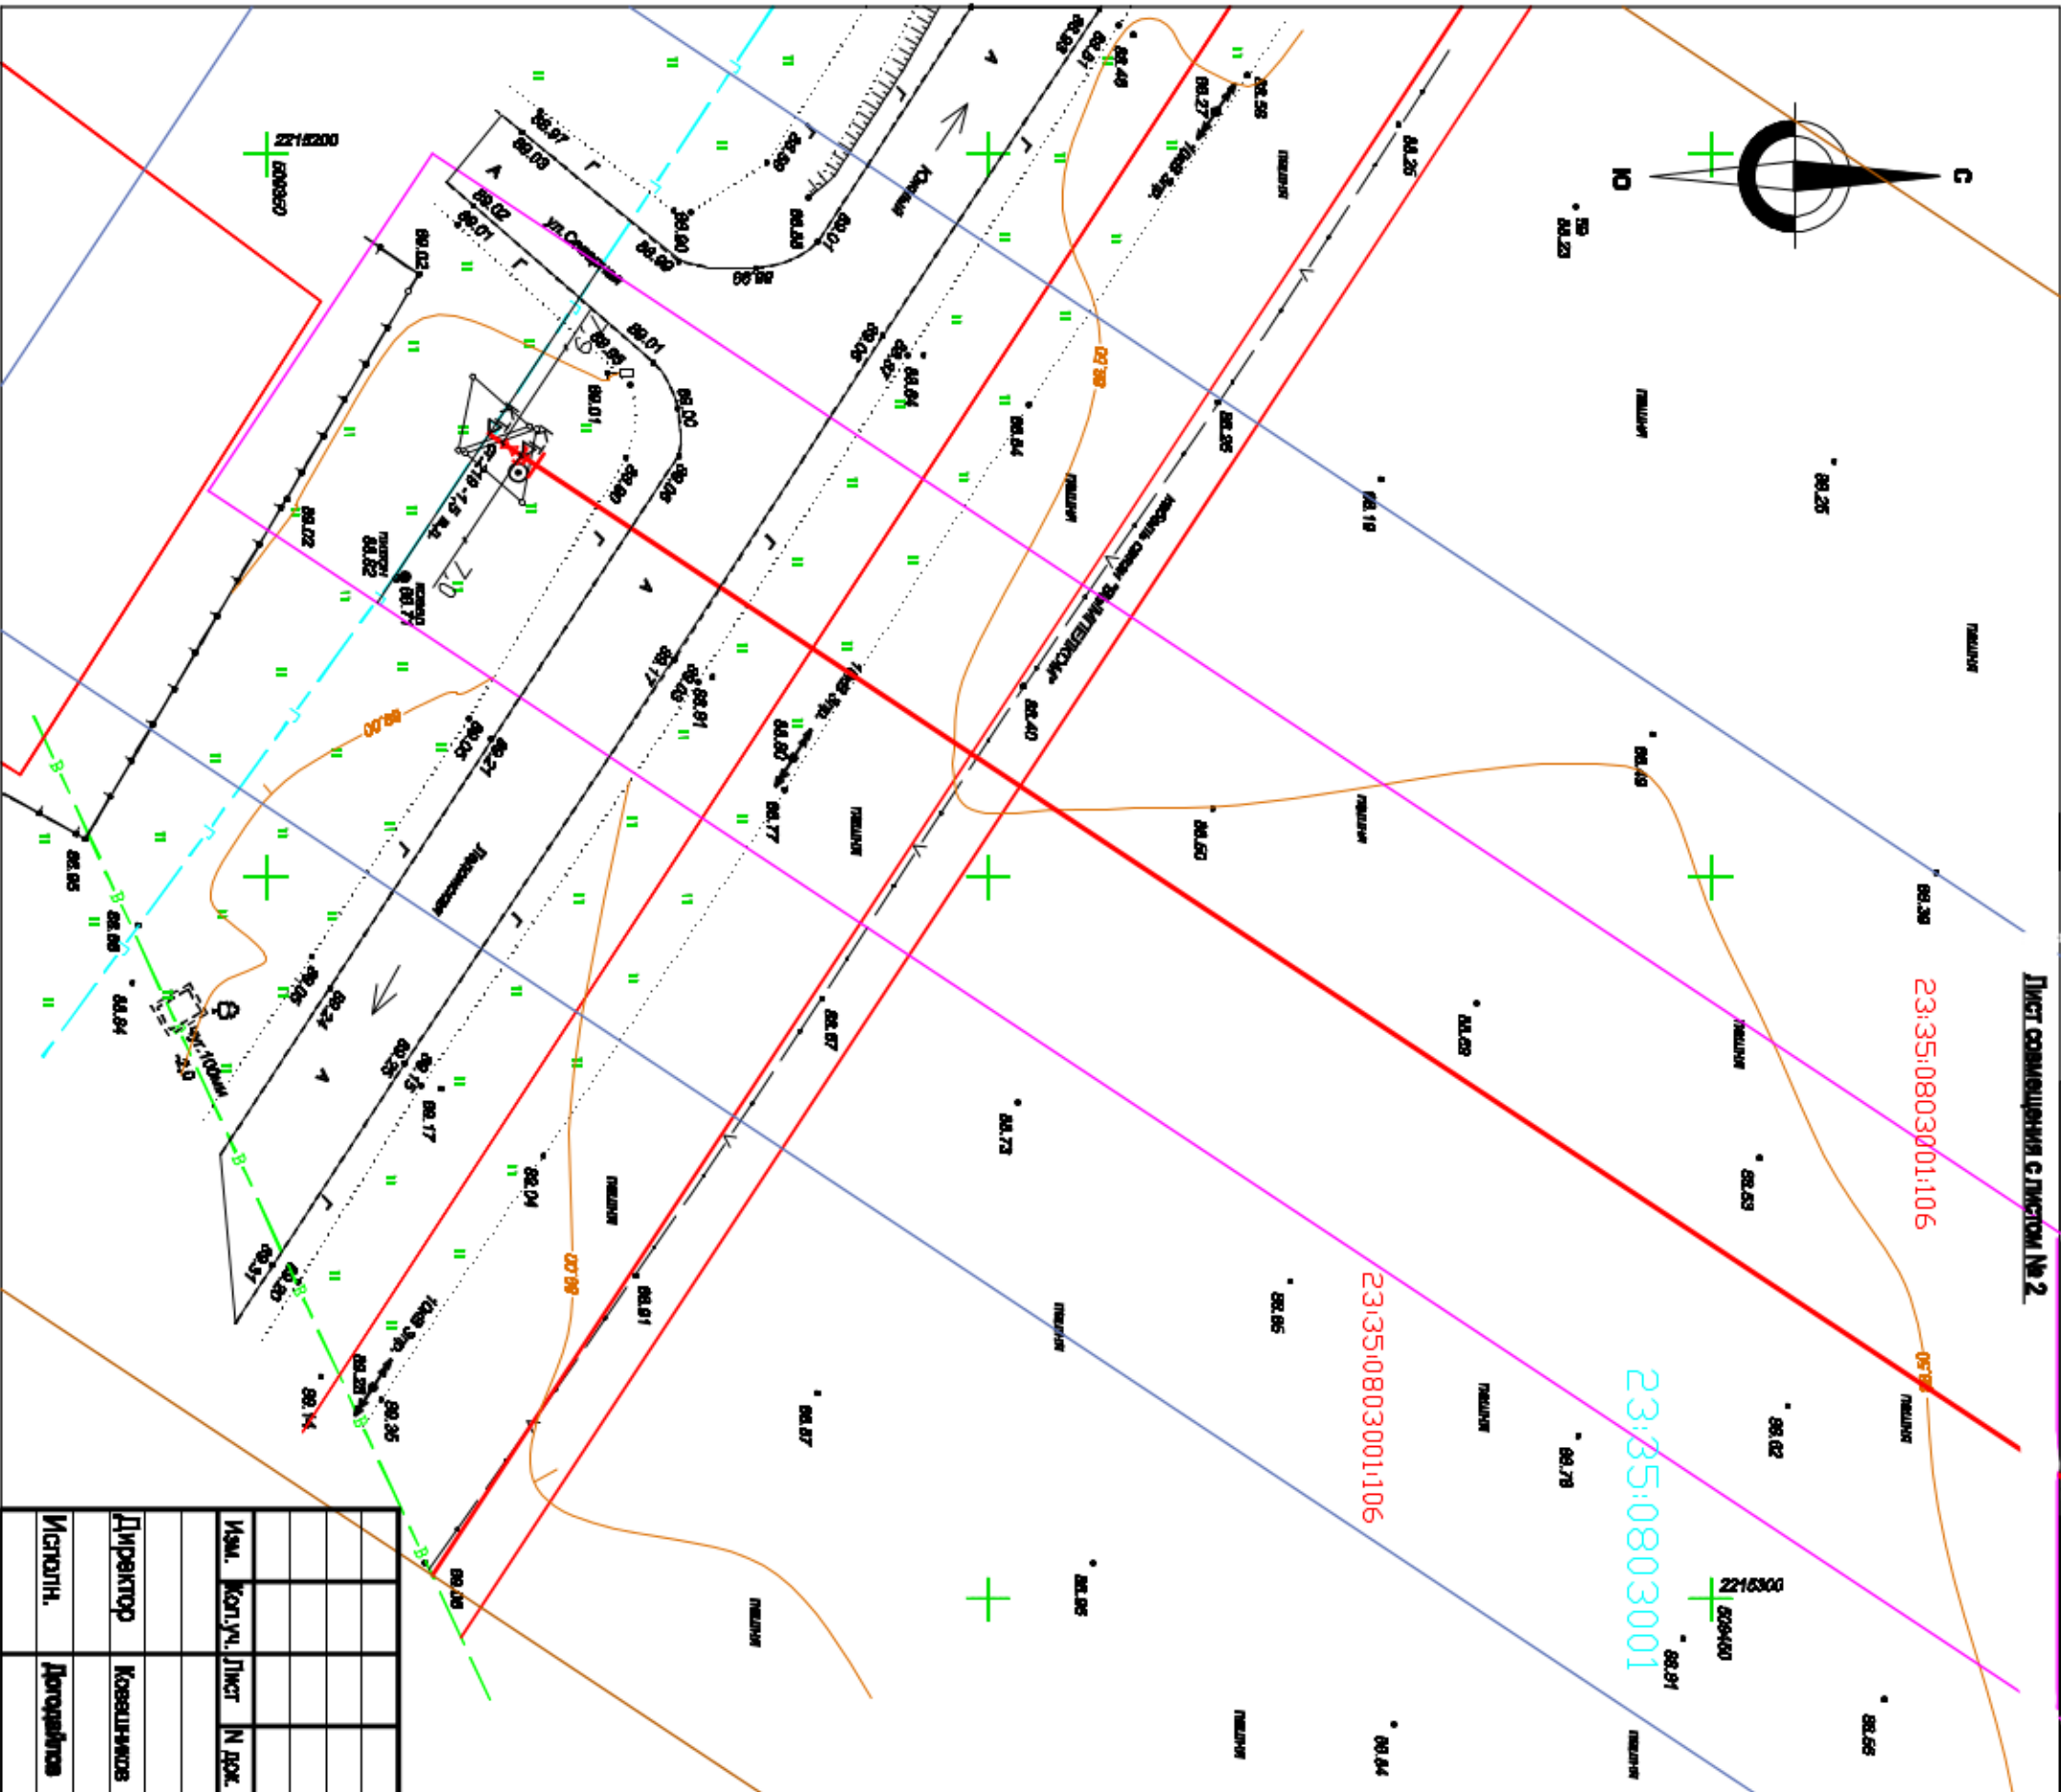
2216200
609950
Ю
С
ул.Садовая
Южная
23:35:0803001:106
23:35:0803001:106
23:35:0803001
Лист совмещения с листом № 2
2216300
609400
88.00
88.50
88.50
88.00
пашня
пашня
пашня
пашня
пашня
пашня
пашня
пашня
пашня
пашня
пашня
пашня
пашня
пашня
пашня
88.05
88.21
88.24
88.25
88.17
88.15
88.04
88.91
88.51
88.14
88.35
88.95
88.84
88.88
88.82
88.01
88.02
88.03
88.97
88.00
88.90
88.99
88.98
89.01
88.88
88.01
88.00
88.95
88.86
88.64
88.86
88.40
88.73
88.67
88.87
88.86
88.81
88.50
88.19
88.53
88.25
88.49
88.58
88.27
88.25
88.22
88.25
88.36
88.52
88.48
88.63
88.65
88.82
88.78
88.91
88.66
88.84
88.17
88.60
88.77
88.95
88.65
88.94
Изм.
Кол.уч.
Лист
N док.
Директор
Ковшиков
Исполн.
Догадайлова